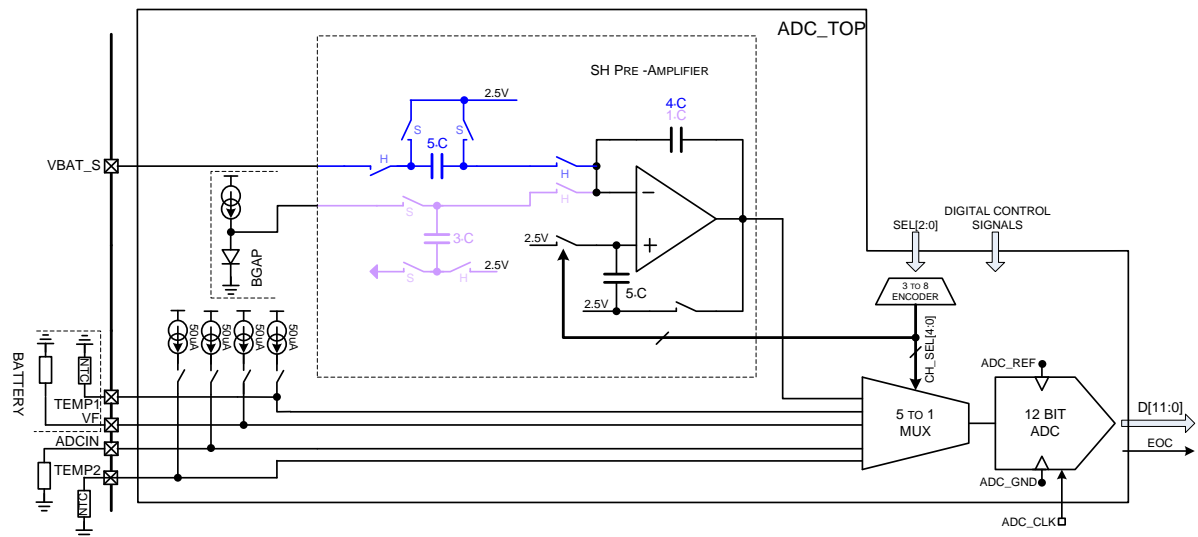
ADC_TOP

SH PRE -AMPLIFIER

2.5V

S S

5·C

H

4·C
1·C

VBAT_S

H
H

S

3·C

2.5V

2.5V

S H

BGAP

2.5V

5·C

DIGITAL CONTROL SIGNALS

SEL[2:0]

3 TO 8 ENCODER

CH_SEL[4:0]

50uA 50uA 50uA 50uA

BATTERY

NTC

TEMP1

VF

ADCIN

TEMP2

NTC

5 TO 1 MUX

ADC_REF

12 BIT ADC

ADC_GND

D[11:0]

EOC

ADC_CLK